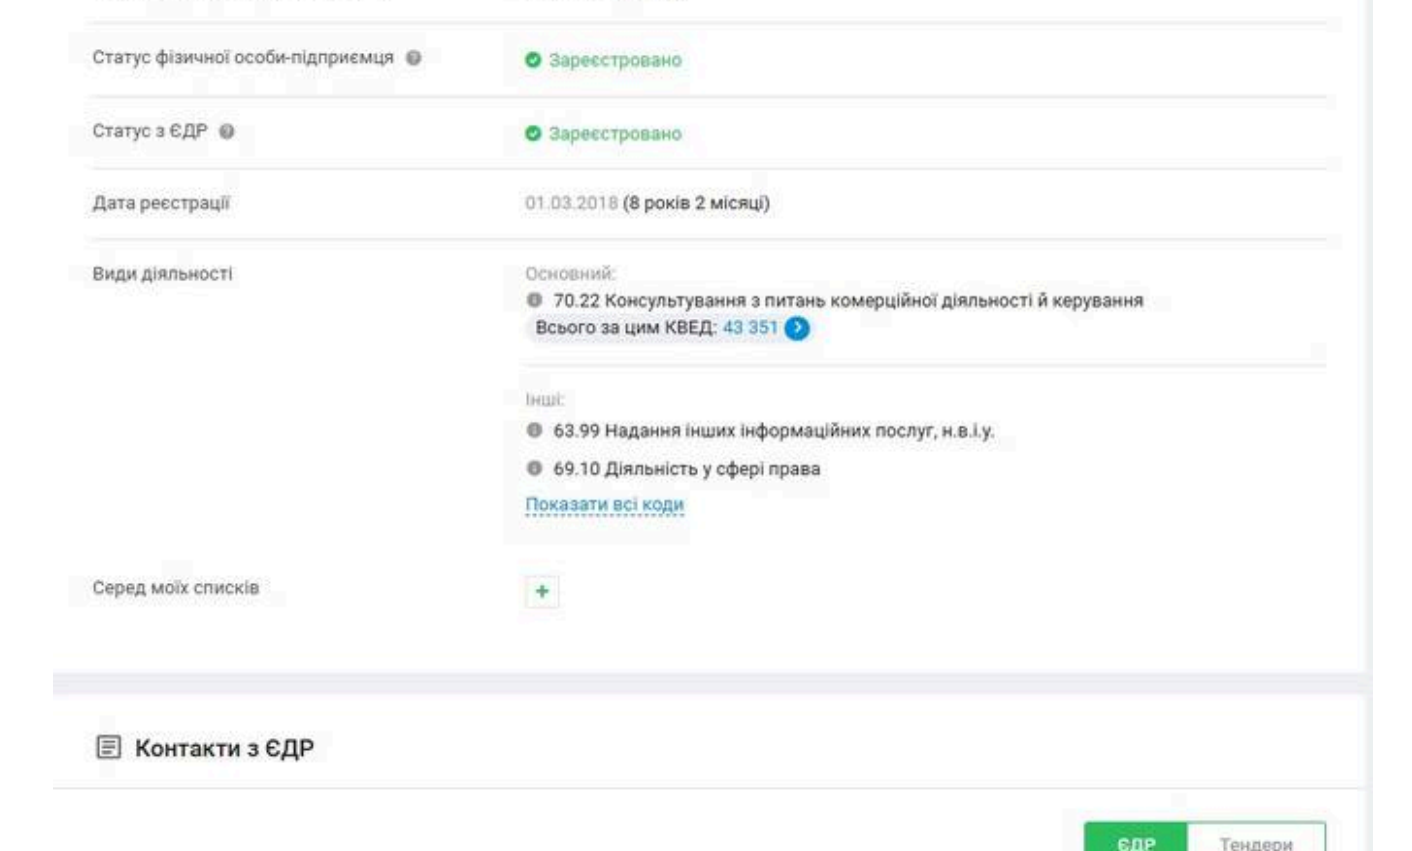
Статус фізичної особи-підприємця

Зареєстровано

Статус з ЄДР

Зареєстровано

Дата реєстрації

01.03.2018 (8 років 2 місяці)

Види діяльності

Основний:

70.22 Консультування з питань комерційної діяльності й керування

Всього за цим КВЕД: 43 351

Інші:

63.99 Надання інших інформаційних послуг, н.в.і.у.

69.10 Діяльність у сфері права

Показати всі коди

Серед моїх списків

+

Контакти з ЄДР

ЄДР

Тендери